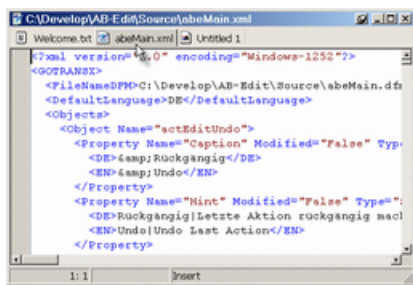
C:\Develop\AB-Edit\Source\abeMain.xml

Welcome.txt | abeMain.xml | Untitled 1

<?xml version="1.0" encoding="Windows-1252"?>
<GOTRANSX>
<FileNameDFM>C:\Develop\AB-Edit\Source\abeMain.dfm
<DefaultLanguage>DE</DefaultLanguage>
<Objects>
<Object Name="actEditUndo">
<Property Name="Caption" Modified="False" Type
<DE>&amp;Rückgängig</DE>
<EN>&amp;Undo</EN>
</Property>
<Property Name="Hint" Modified="False" Type="
<DE>Rückgängig|Letzte Aktion rückgängig mac
<EN>Undo|Undo Last Action</EN>
</Property>

1: 1 | Insert